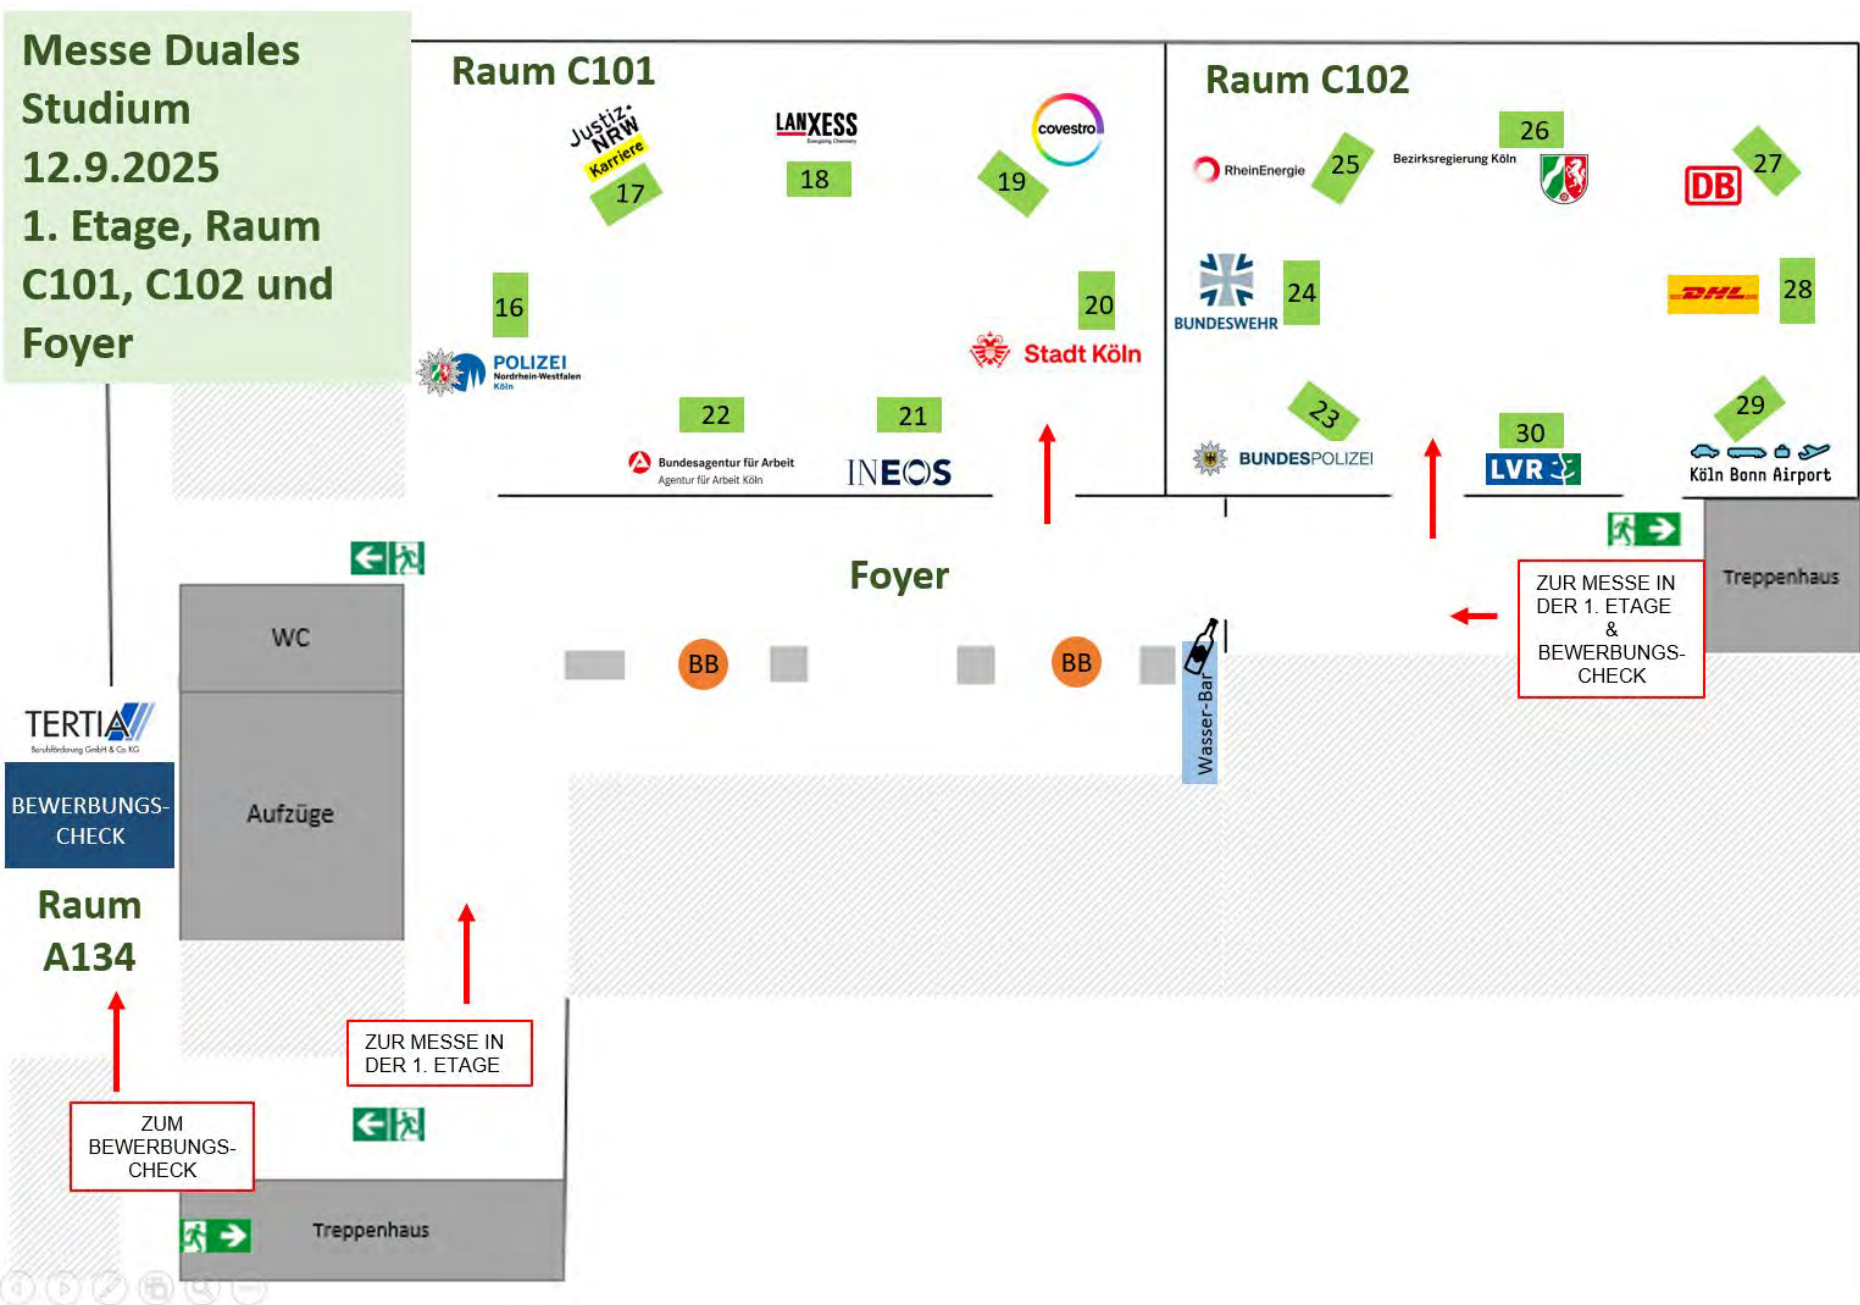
Messe Duales Studium
12.9.2025
1. Etage, Raum C101, C102 und Foyer

Raum C101

Justiz NRW Karriere
17

LANXESS
18

covestro
19

16

POLIZEI Nordrhein-Westfalen Köln

20

Stadt Köln

22

Bundesagentur für Arbeit
Agentur für Arbeit Köln

21

INEOS

Raum C102

RheinEnergie
25

Bezirksregierung Köln
26

DB
27

BUNDESWEHR
24

DHL
28

23
BUNDESPOLIZEI

30
LVR

29
Köln Bonn Airport

Foyer

Treppenhaus

ZUR MESSE IN DER 1. ETAGE & BEWERBUNGS-CHECK

WC

Aufzüge

BB

BB

Wasser-Bar

TERTIA Berufsförderung GmbH & Co KG

BEWERBUNGS-CHECK

Raum A134

ZUR MESSE IN DER 1. ETAGE

ZUM BEWERBUNGS-CHECK

Treppenhaus